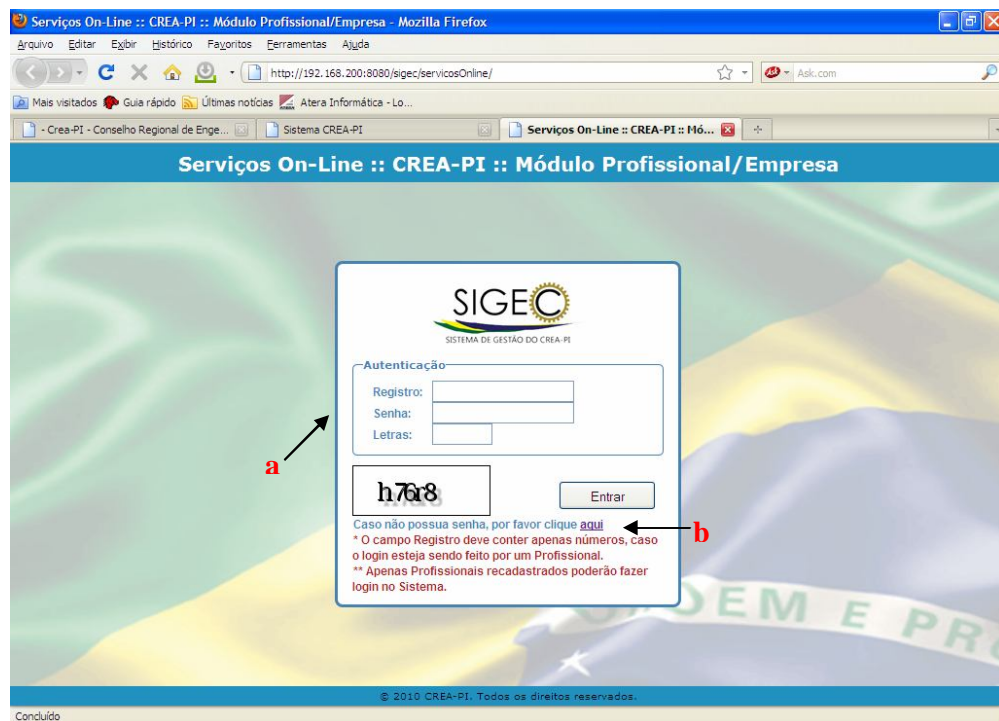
Serviços On-Line :: CREA-PI :: Módulo Profissional/Empresa - Mozilla Firefox

Arquivo Editar Exibir Histórico Favoritos Ferramentas Ajuda

http://192.168.200:8080/sigec/servicosOnline/

Ask.com

Mais visitados Guia rápido Últimas notícias Atera Informática - Lo...

- Crea-PI - Conselho Regional de Enge... | Sistema CREA-PI | Serviços On-Line :: CREA-PI :: Mó...

Serviços On-Line :: CREA-PI :: Módulo Profissional/Empresa

SIGEC
SISTEMA DE GESTÃO DO CREA-PI

Autenticação
Registro:
Senha:
Letras:

a

h76r8

Entrar

Caso não possua senha, por favor clique aqui

b

* O campo Registro deve conter apenas números, caso o login esteja sendo feito por um Profissional.
** Apenas Profissionais recadastrados poderão fazer login no Sistema.

DEM E PR

© 2010 CREA-PI. Todos os direitos reservados.

Concluído